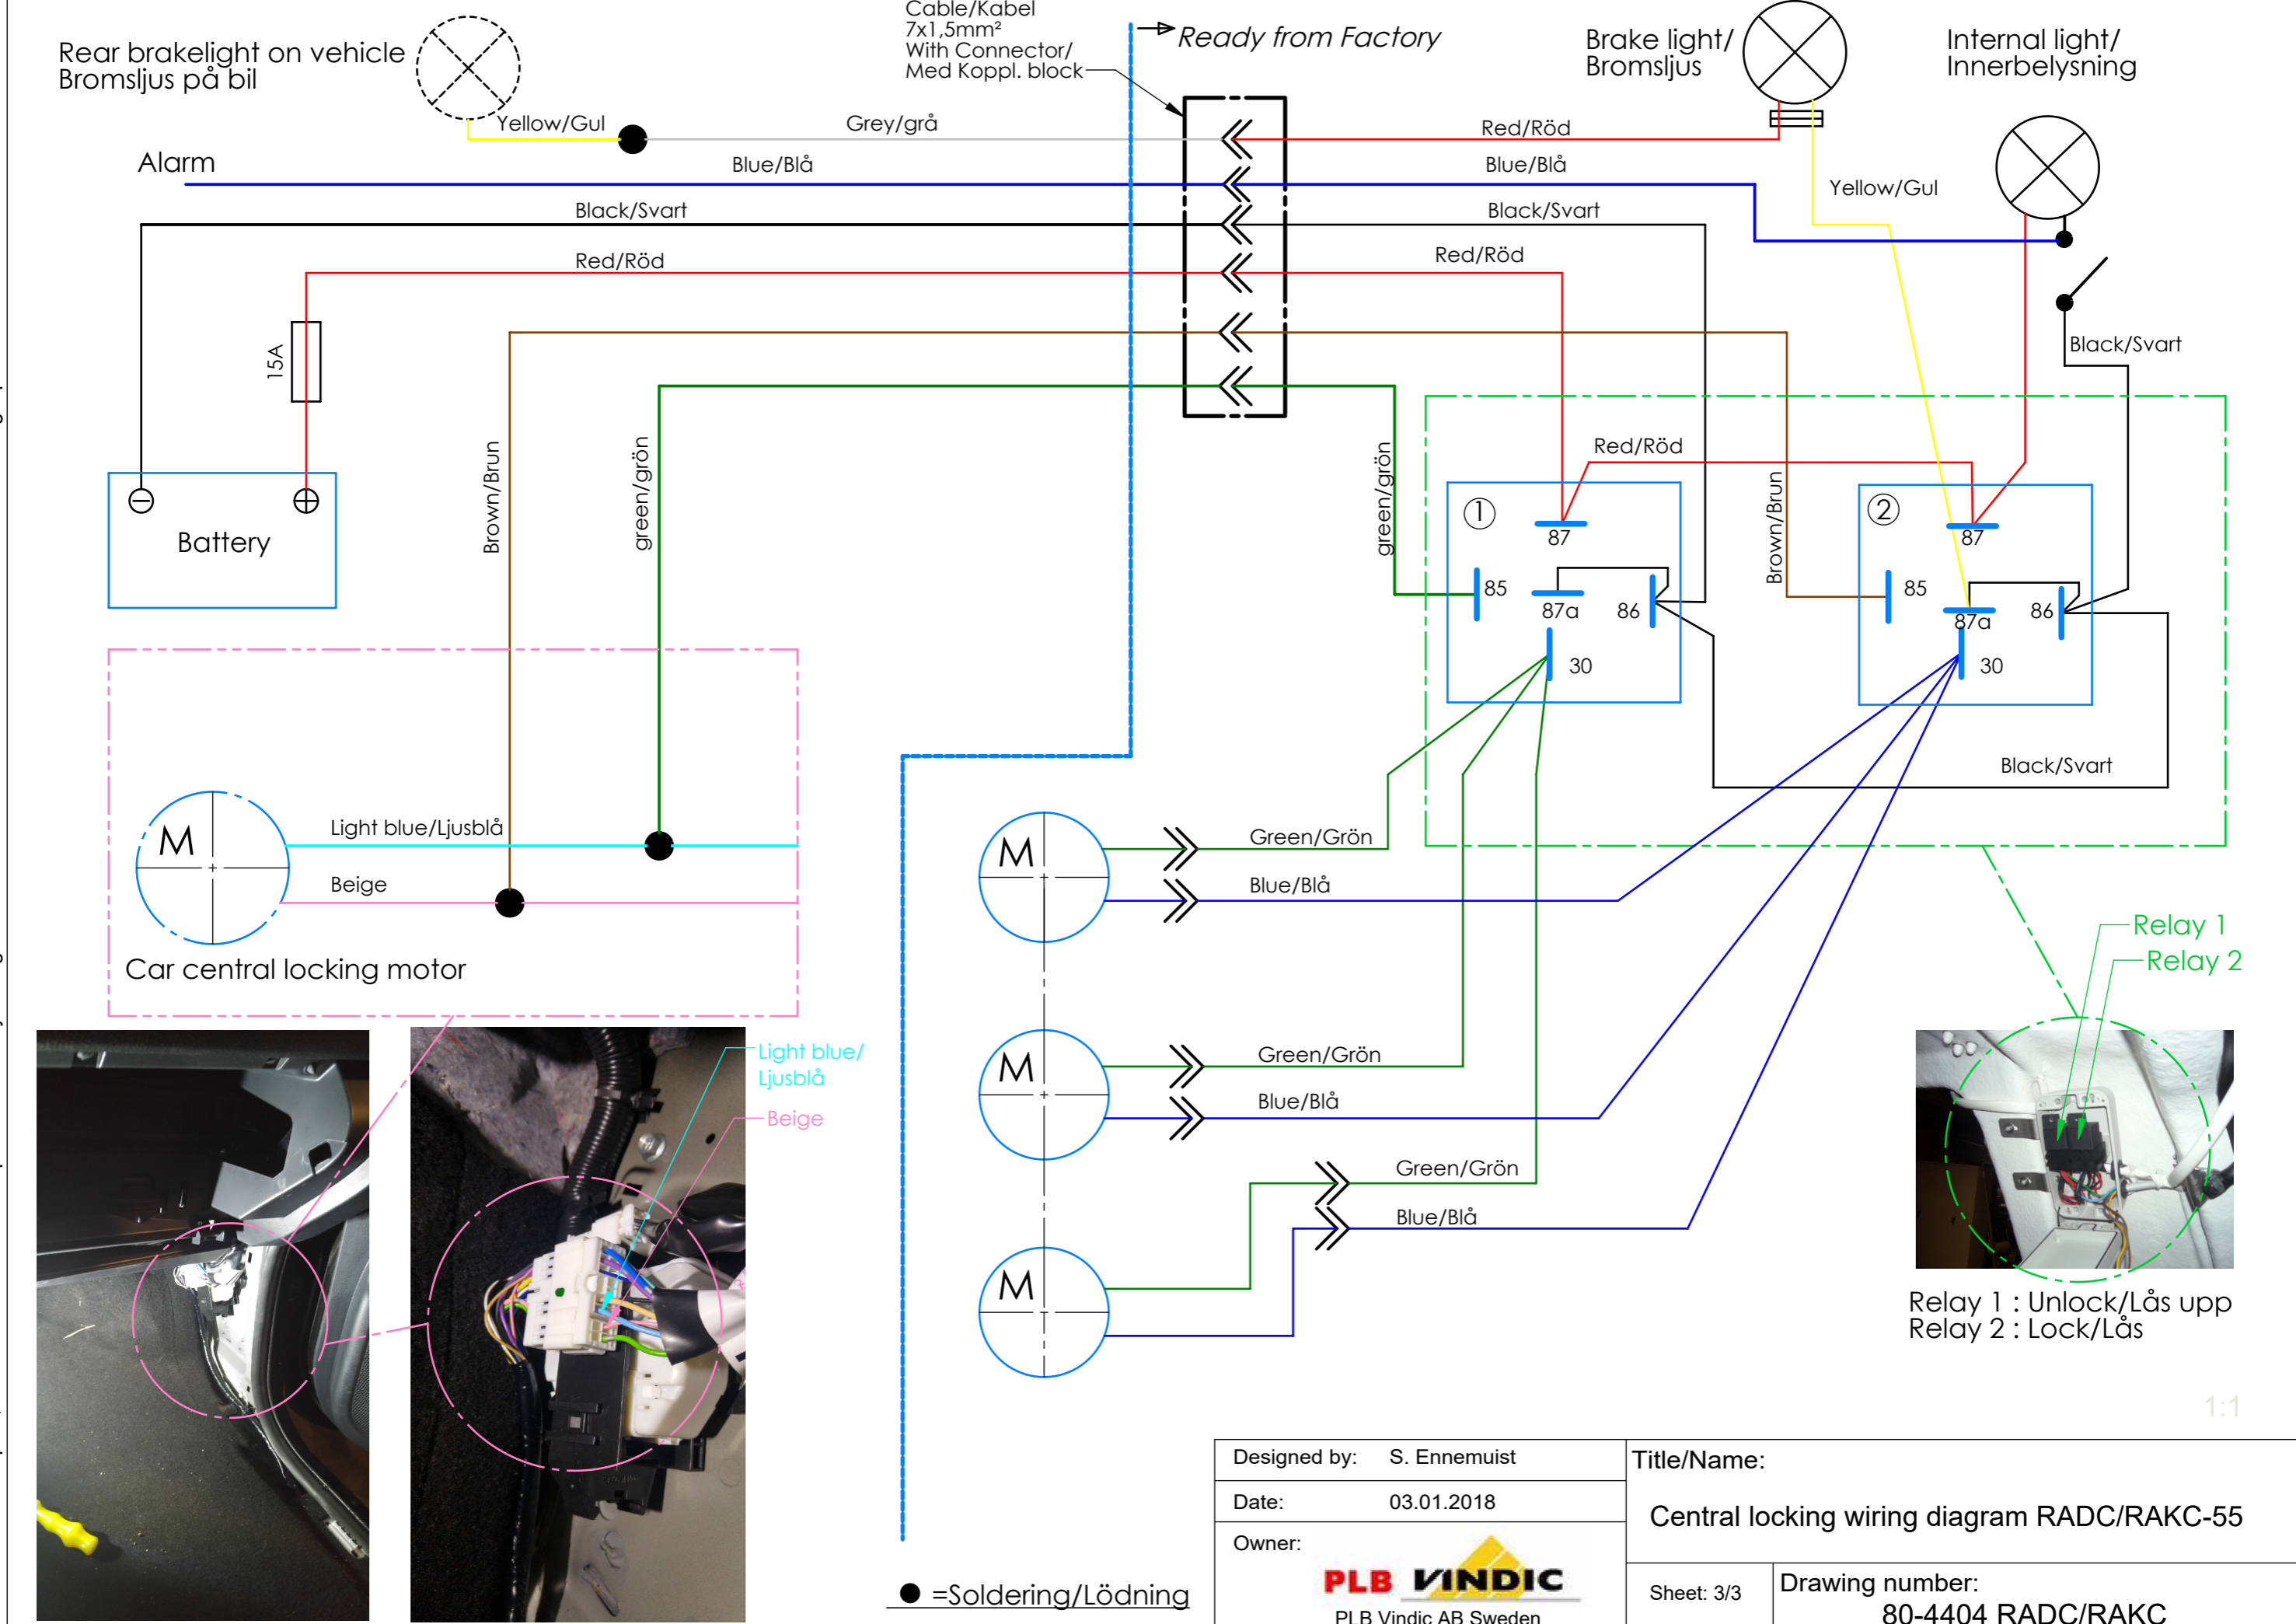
Rear brakelight on vehicle
Bromsljus på bil

Cable/Kabel
7x1,5mm²
With Connector/
Med Koppl. block

Ready from Factory

Brake light/
Bromsljus

Internal light/
Innerbelysning

Yellow/Gul
Grey/grå
Red/Röd
Alarm
Blue/Blå
Blue/Blå
Yellow/Gul
Black/Svart
Black/Svart
Red/Röd
Red/Röd
15A
Black/Svart
Red/Röd
Battery
Brown/Brun
green/grön
green/grön
Brown/Brun
①
87
85
87a
86
30
②
87
85
87a
86
30
Black/Svart

M
Light blue/Ljusblå
Beige
Car central locking motor

M
Green/Grön
Blue/Blå
M
Green/Grön
Blue/Blå
M
Green/Grön
Blue/Blå

Relay 1
Relay 2

Light blue/
Ljusblå
Beige

Relay 1 : Unlock/Lås upp
Relay 2 : Lock/Lås

1:1

● =Soldering/Lödning

| Designed by: | S. Ennemuist |
|---|---|
| Date: | 03.01.2018 |
| Owner: | PLB VINDIC PLB Vindic AB Sweden |

Title/Name:
Central locking wiring diagram RADC/RAKC-55
Sheet: 3/3
Drawing number:
80-4404 RADC/RAKC